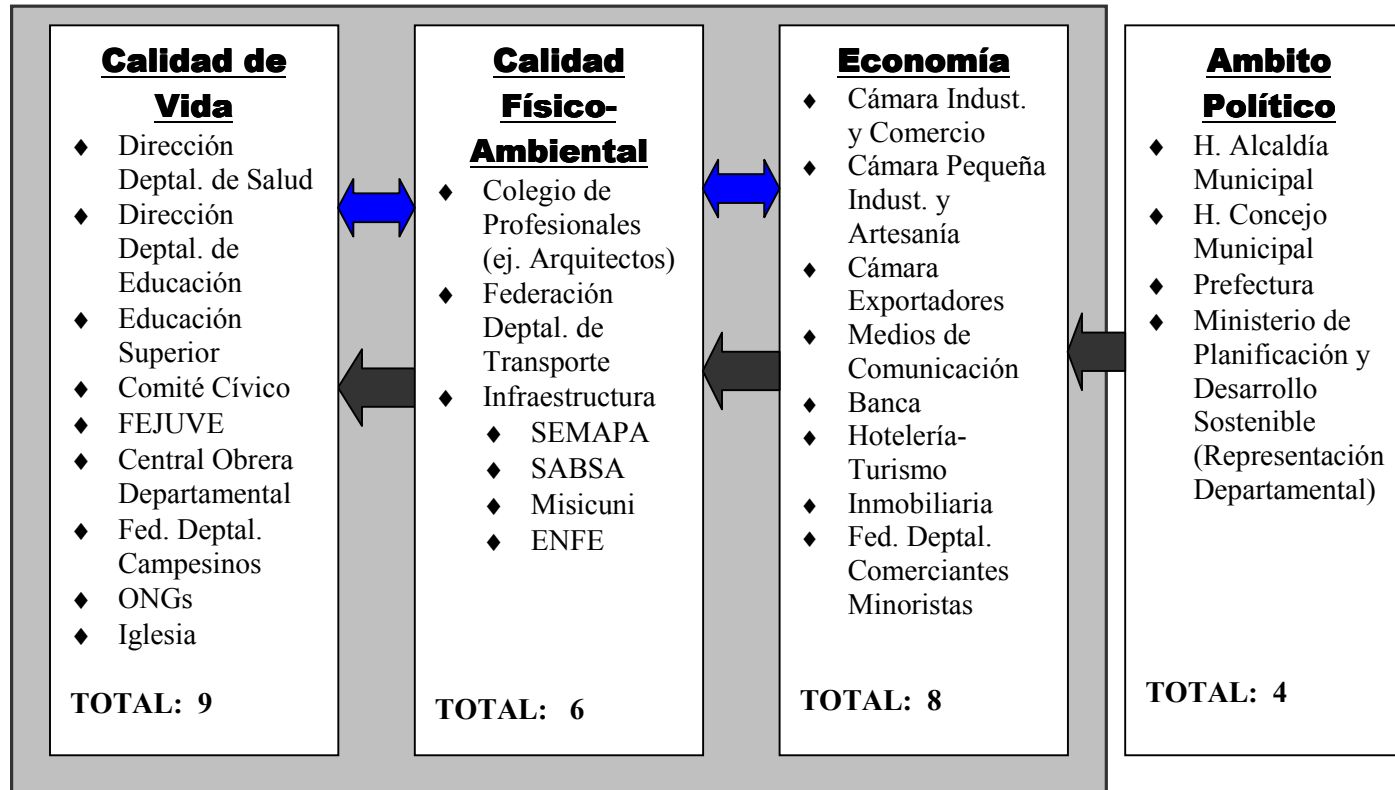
**Calidad de Vida**

- Dirección Deptal. de Salud
- Dirección Deptal. de Educación
- Educación Superior
- Comité Cívico
- FEJUVE
- Central Obrera Departamental
- Fed. Deptal. Campesinos
- ONGs
- Iglesia

TOTAL: 9

**Calidad Físico-Ambiental**

- Colegio de Profesionales (ej. Arquitectos)
- Federación Deptal. de Transporte
- Infraestructura
  - SEMAPA
  - SABSA
  - Misicuni
  - ENFE

TOTAL: 6

**Economía**

- Cámara Indust. y Comercio
- Cámara Pequeña Indust. y Artesanía
- Cámara Exportadores
- Medios de Comunicación
- Banca
- Hotelería-Turismo
- Inmobiliaria
- Fed. Deptal. Comerciantes Minoristas

TOTAL: 8

**Ambito Político**

- H. Alcaldía Municipal
- H. Concejo Municipal
- Prefectura
- Ministerio de Planificación y Desarrollo Sostenible (Representación Departamental)

TOTAL: 4